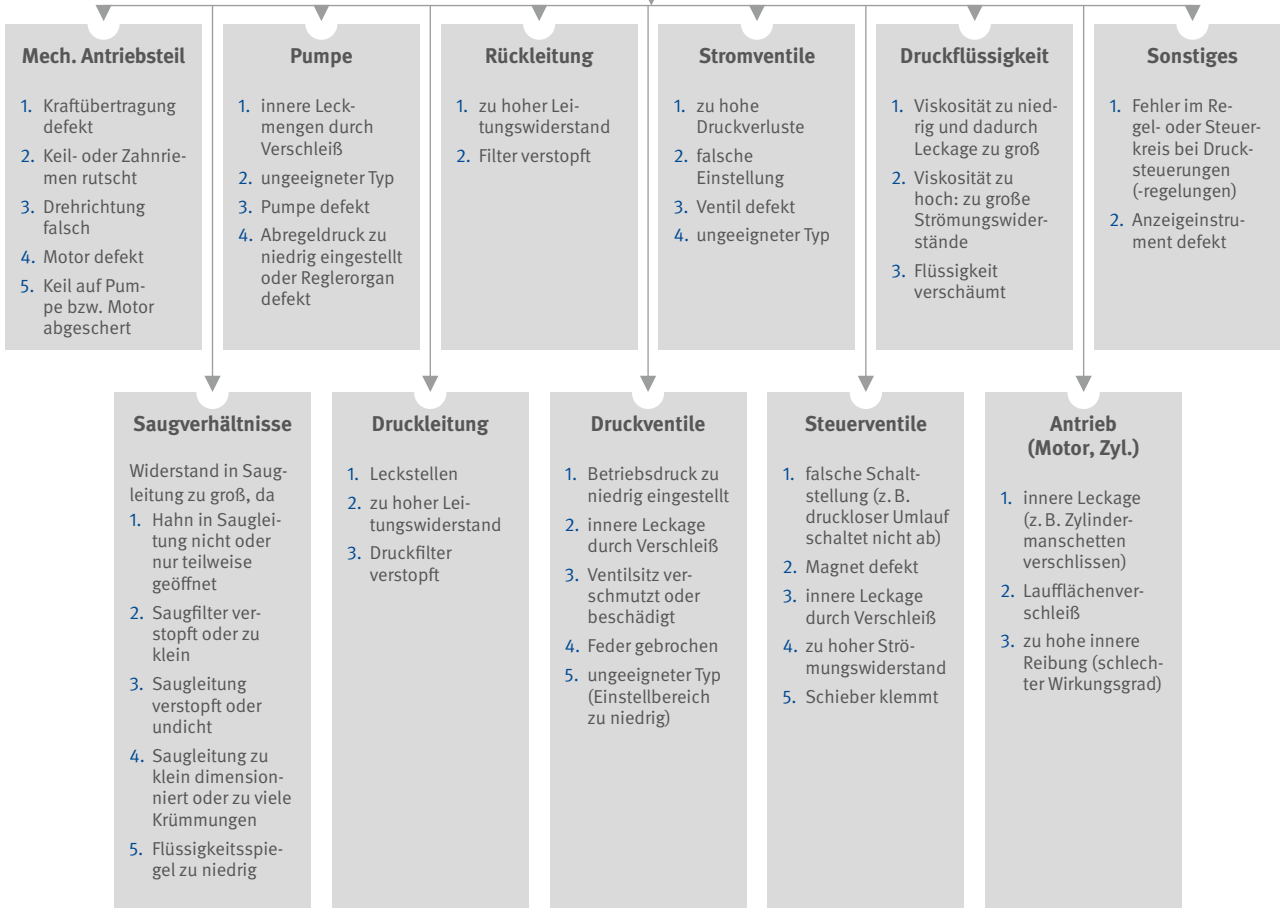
**Mech. Antriebsteil**

1. Kraftübertragung defekt
2. Keil- oder Zahnriemen rutscht
3. Drehrichtung falsch
4. Motor defekt
5. Keil auf Pumpe bzw. Motor abgeschert

**Pumpe**

1. innere Leckmengen durch Verschleiß
2. ungeeigneter Typ
3. Pumpe defekt
4. Abregeldruck zu niedrig eingestellt oder Reglerorgan defekt

**Rückleitung**

1. zu hoher Leitungswiderstand
2. Filter verstopft

**Stromventile**

1. zu hohe Druckverluste
2. falsche Einstellung
3. Ventil defekt
4. ungeeigneter Typ

**Druckflüssigkeit**

1. Viskosität zu niedrig und dadurch Leckage zu groß
2. Viskosität zu hoch: zu große Strömungswiderstände
3. Flüssigkeit verschäumt

**Sonstiges**

1. Fehler im Regel- oder Steuerkreis bei Drucksteuerungen (-regelungen)
2. Anzeigeinstrument defekt

**Saugverhältnisse**

Widerstand in Saugleitung zu groß, da
1. Hahn in Saugleitung nicht oder nur teilweise geöffnet
2. Saugfilter verstopft oder zu klein
3. Saugleitung verstopft oder undicht
4. Saugleitung zu klein dimensioniert oder zu viele Krümmungen
5. Flüssigkeitsspiegel zu niedrig

**Druckleitung**

1. Leckstellen
2. zu hoher Leitungswiderstand
3. Druckfilter verstopft

**Druckventile**

1. Betriebsdruck zu niedrig eingestellt
2. innere Leckage durch Verschleiß
3. Ventilsitz verschmutzt oder beschädigt
4. Feder gebrochen
5. ungeeigneter Typ (Einstellbereich zu niedrig)

**Steuerventile**

1. falsche Schaltstellung (z. B. druckloser Umlauf schaltet nicht ab)
2. Magnet defekt
3. innere Leckage durch Verschleiß
4. zu hoher Strömungswiderstand
5. Schieber klemmt

**Antrieb (Motor, Zyl.)**

1. innere Leckage (z. B. Zylindermanschetten verschlissen)
2. Laufflächenverschleiß
3. zu hohe innere Reibung (schlechter Wirkungsgrad)